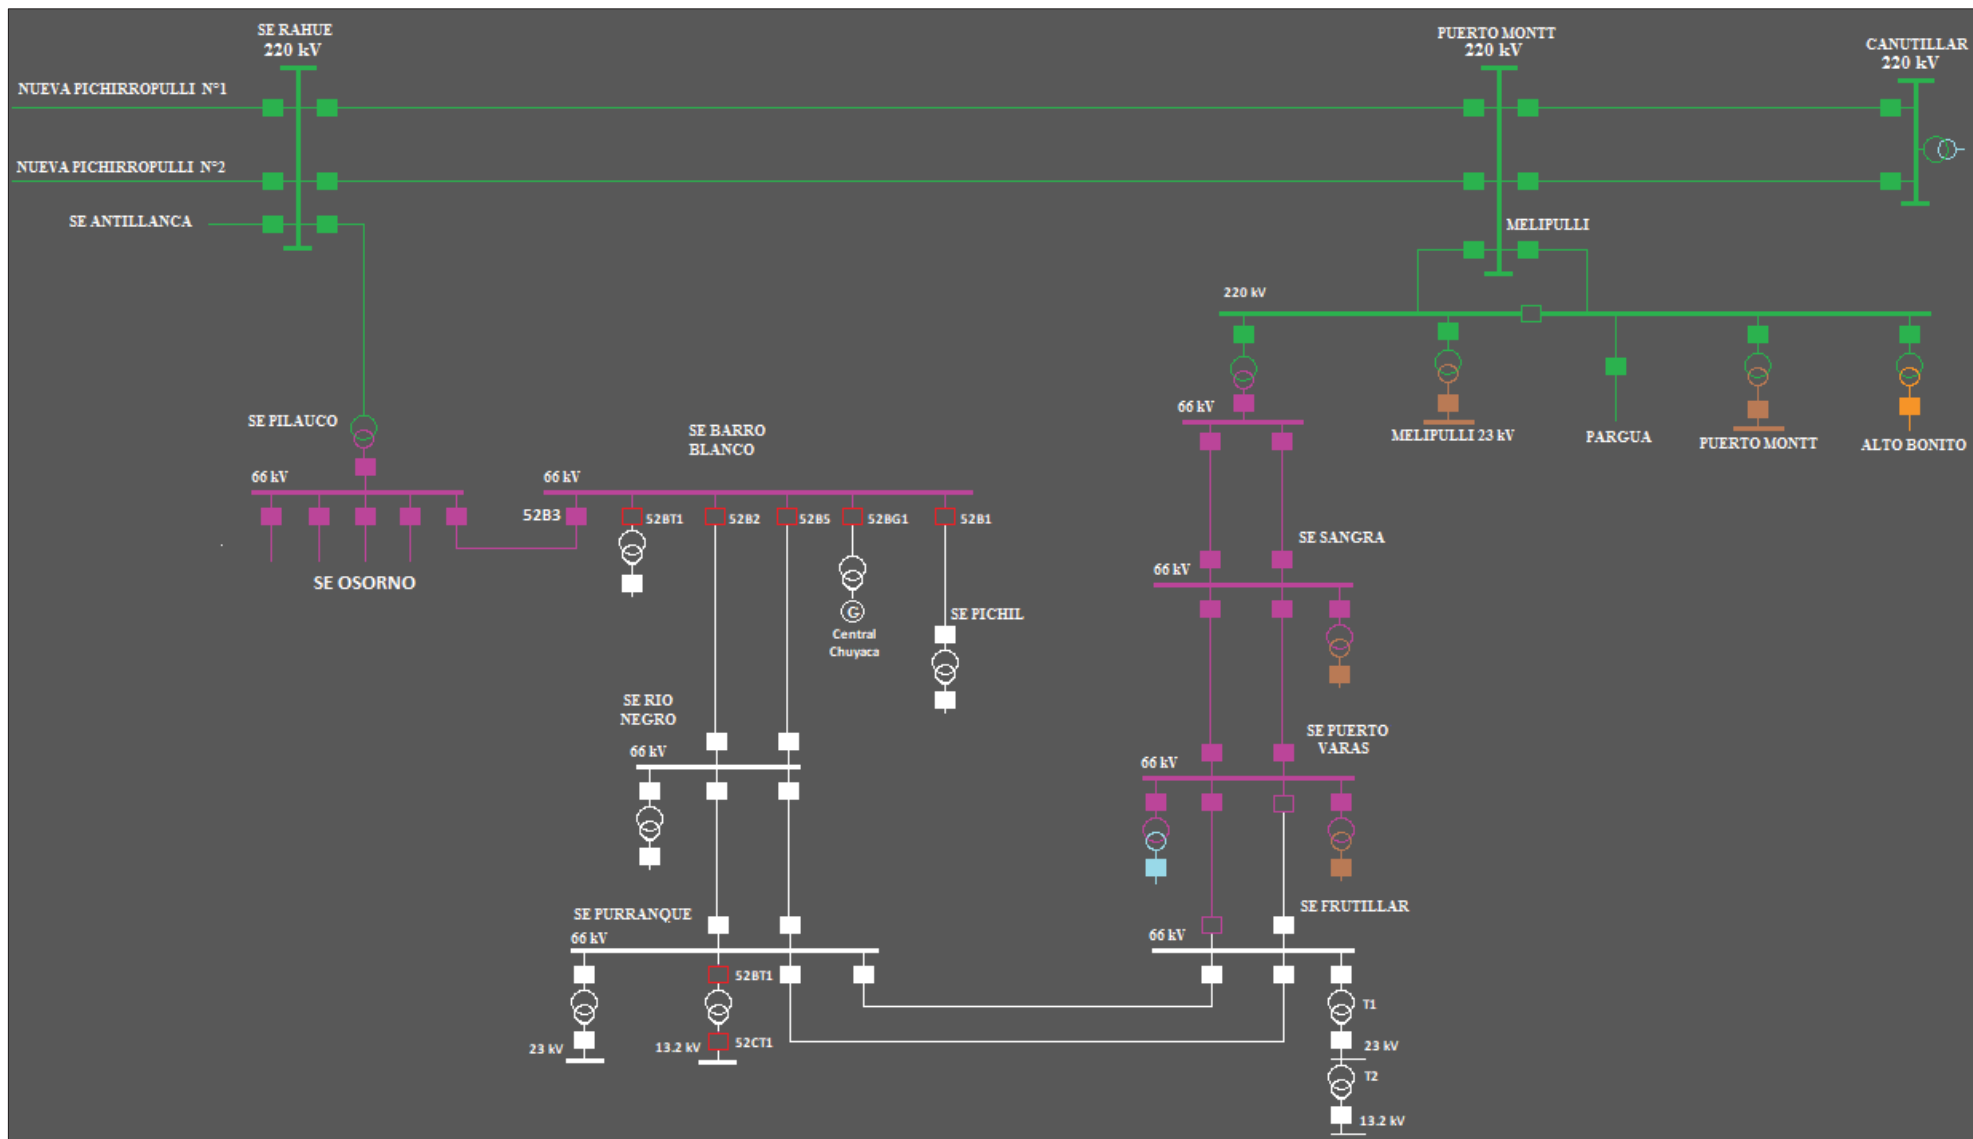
SE RAHUE
220 kV

PUERTO MONTT
220 kV

CANUTILLAR
220 kV

NUEVA PICHIRROPULLI N°1

NUEVA PICHIRROPULLI N°2

SE ANTILLANCA

MELIPULLI

220 kV

66 kV

MELIPULLI 23 kV

PARGUA

PUERTO MONTT

ALTO BONITO

SE PILAUCO

SE BARRO BLANCO

66 kV

66 kV

52B3

52BT1

52B2

52B5

52BG1

52B1

SE OSORNO

SE SANGRA

66 kV

SE PICHIL

Central Chuyaca

SE RIO NEGRO

66 kV

SE PUERTO VARAS

66 kV

SE PURRANQUE

66 kV

SE FRUTILLAR

66 kV

52BT1

T1

23 kV

13.2 kV

52CT1

23 kV

T2

13.2 kV